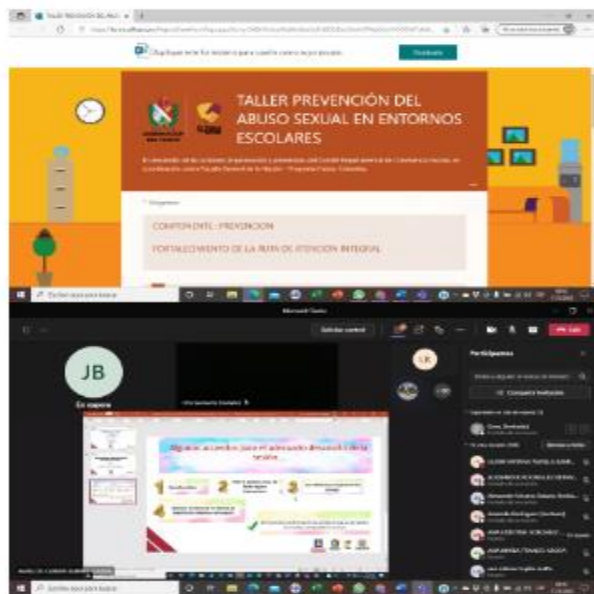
TALLER PREVENCIÓN DEL ABUSO SEXUAL EN ENTORNOS ESCOLARES

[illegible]

COMPONENTE: PREVENCION

FORTALECIMIENTO DE LA RUTA DE ATENCION INTEGRAL

Escribe aquí para buscar

Microsoft Teams

JB

En espera

Participantes

Compartir invitación

Algunas acciones para el adecuado desarrollo de la sexualidad

Escribe aquí para buscar